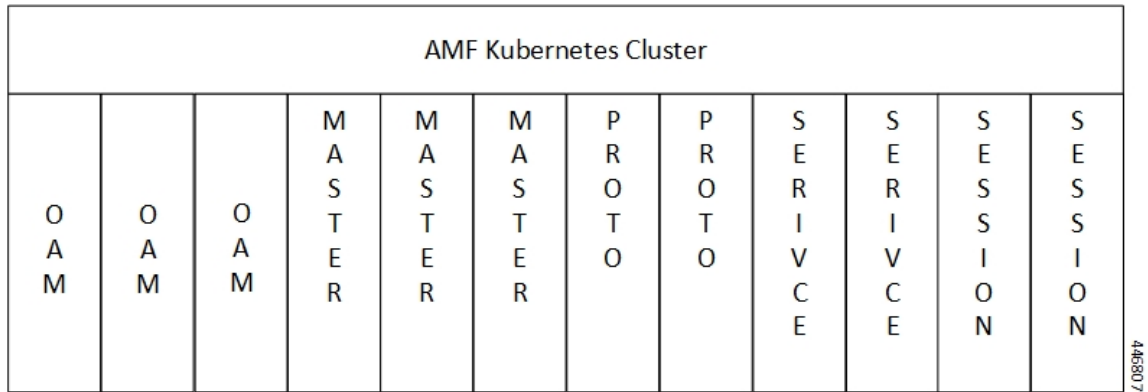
| AMF Kubernetes Cluster | | | | | | | | | | | |
|---|---|---|---|---|---|---|---|---|---|---|---|
| OAM | OAM | OAM | MASTER | MASTER | MASTER | PROTO | PROTO | SERIVCE | SERIVCE | SESSION | SESSION |

445807